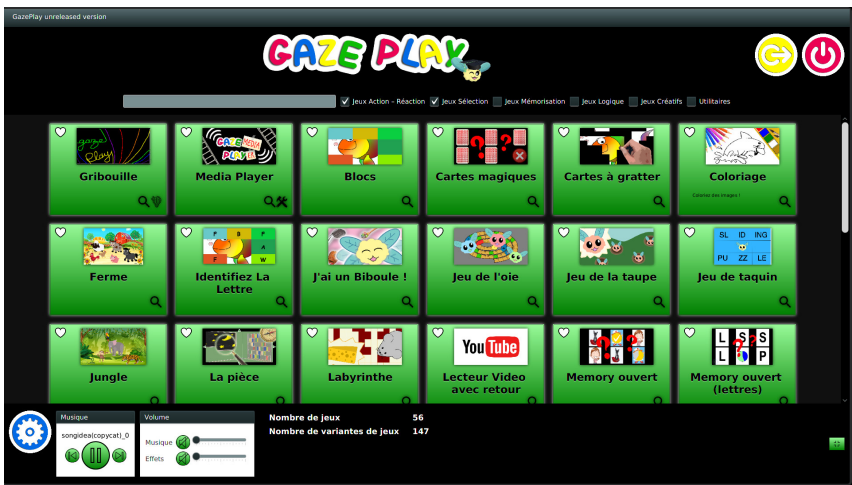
GazePlay unreleased version

GAZE PLAY

Jeux Action - Réaction
Jeux Sélection
Jeux Mémorisation
Jeux Logique
Jeux Créatifs
Utilitaires

Gribouille

Media Player

Blocs

Cartes magiques

Cartes à gratter

Coloriage

Colorier des images !

Ferme

Identifiez La Lettre

J'ai un Biboule !

Jeu de l'oie

Jeu de la taupe

Jeu de taquin

| SL | ID | ING |
|---|---|---|
| PU | ZZ | LE |

Jungle

La pièce

Labyrinthe

Lecteur Video avec retour

YouTube

Memory ouvert

Memory ouvert (lettres)

Musique
songidea(copycat)_0

Volume
Musique
Effets

Nombre de jeux 56
Nombre de variantes de jeux 147